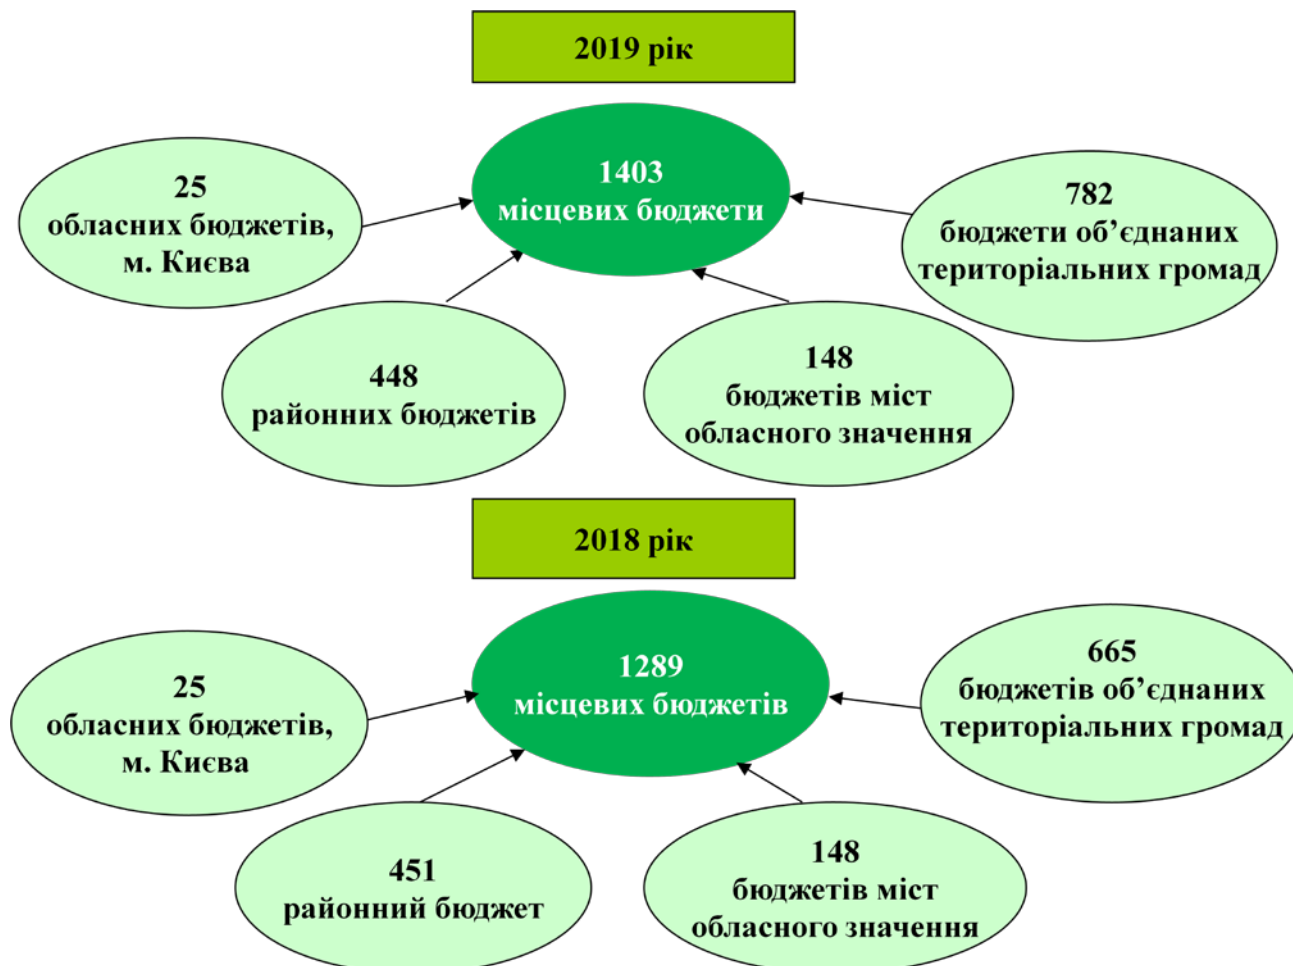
2019 рік

1403
місцевих бюджети

25
обласних бюджетів,
м. Києва

782
бюджети об’єднаних
територіальних громад

448
районних бюджетів

148
бюджетів міст
обласного значення

2018 рік

1289
місцевих бюджетів

25
обласних бюджетів,
м. Києва

665
бюджетів об’єднаних
територіальних громад

451
районний бюджет

148
бюджетів міст
обласного значення